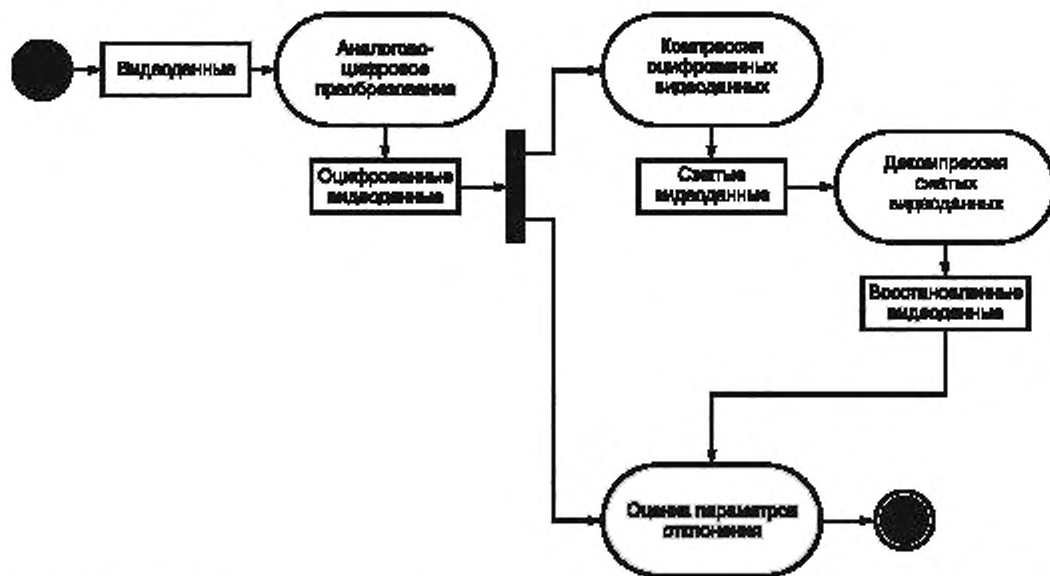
Видеоданные

Аналогово-цифровое преобразование

Оцифрованные видеоданные

Компрессия оцифрованных видеоданных

Сжатые видеоданные

Декомпрессия сжатых видеоданных

Восстановленные видеоданные

Оценка параметров отклонения